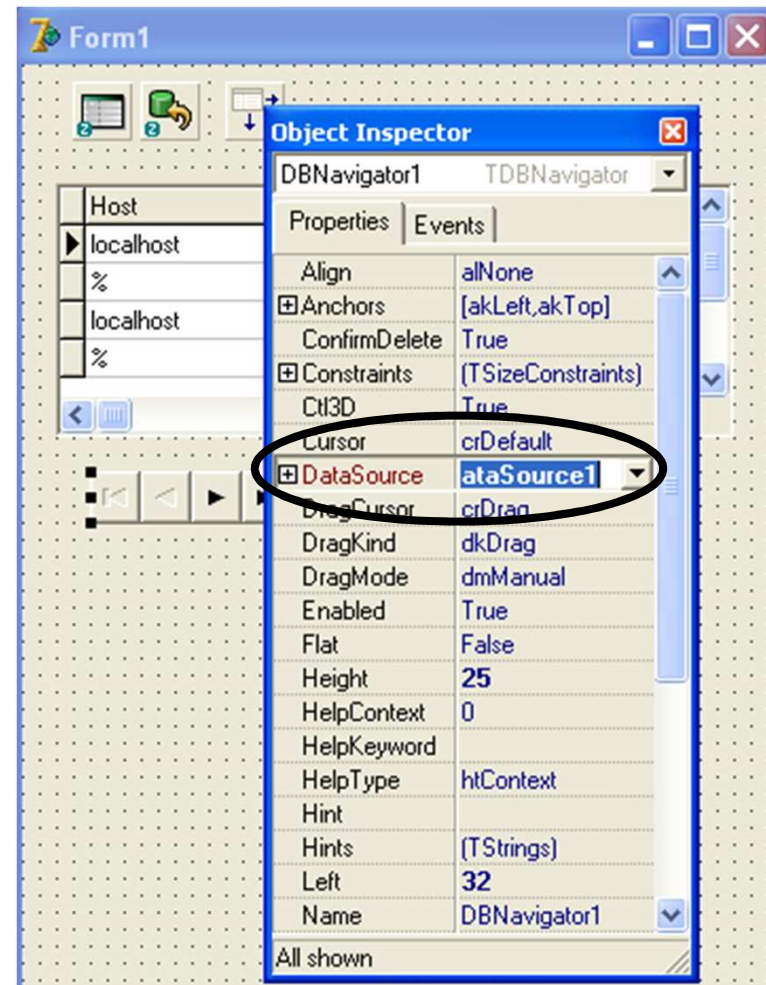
Form1

Host
localhost
%
localhost
%

Object Inspector

DBNavigator1 TDBNavigator

Properties | Events

| | |
|---|---|
| Align | alNone |
| ⊞Anchors | [akLeft,akTop] |
| ConfirmDelete | True |
| ⊞Constraints | (TSizeConstraints) |
| Ctl3D | True |
| Cursor | crDefault |
| ⊞DataSource | ataSource1 |
| DragCursor | crDrag |
| DragKind | dkDrag |
| DragMode | dmManual |
| Enabled | True |
| Flat | False |
| Height | 25 |
| HelpContext | 0 |
| HelpKeyword | |
| HelpType | htContext |
| Hint | |
| Hints | (TStrings) |
| Left | 32 |
| Name | DBNavigator1 |

All shown